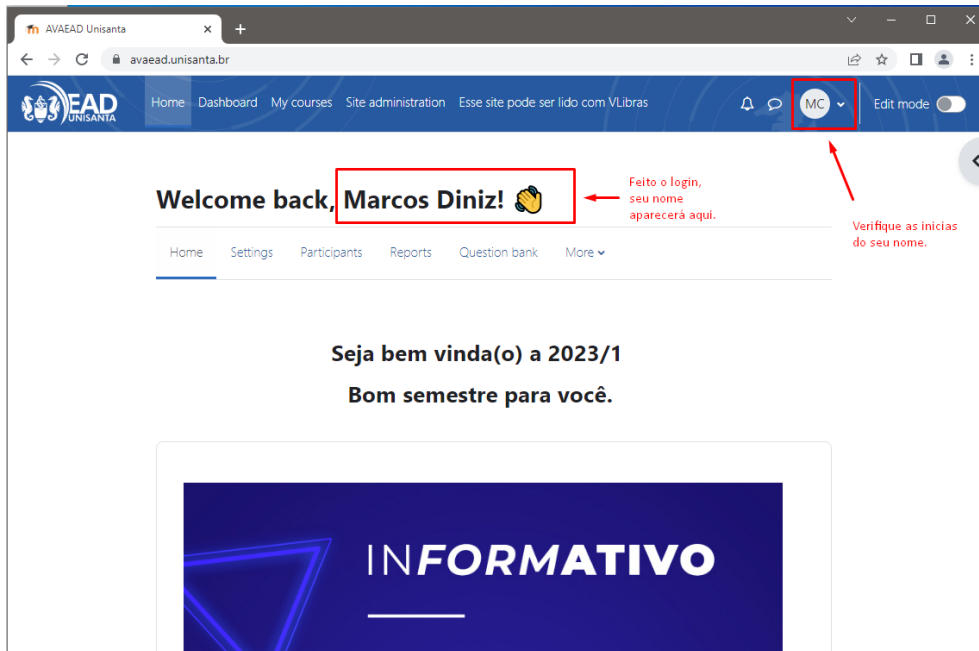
AVAEAD Unisanta

avaead.unisanta.br

EAD UNISANTA

Home Dashboard My courses Site administration Esse site pode ser lido com VLibras

MC

Edit mode

Welcome back, Marcos Diniz! 👋

Feito o login, seu nome aparecerá aqui.

Verifique as inicias do seu nome.

Home Settings Participants Reports Question bank More

Seja bem vinda(o) a 2023/1

Bom semestre para você.

INFORMATIVO